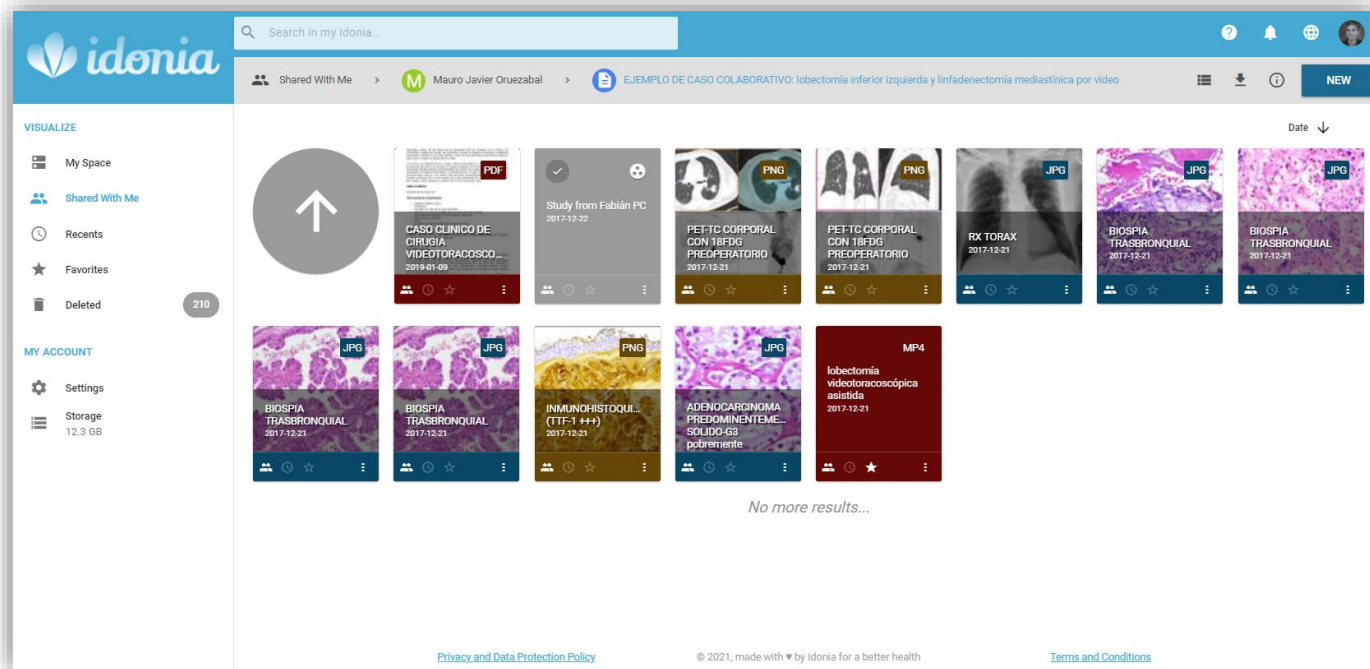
idonia

Search in my Idonia...

Shared With Me > M Mauro Javier Oruezabal > EJEMPLO DE CASO COLABORATIVO: lobectomía inferior izquierda y linfadenectomía mediastínica por video

NEW

VISUALIZE

My Space

Shared With Me

Recents

Favorites

Deleted 210

MY ACCOUNT

Settings

Storage
12.3 GB

Date

PDF
CASO CLINICO DE CIRUGIA VIDEOTORACOSCO...
2019-01-09

Study from Fabián PC
2017-12-22

PNG
PET-TC CORPORAL CON 18FDG PREOPERATORIO
2017-12-21

PNG
PET-TC CORPORAL CON 18FDG PREOPERATORIO
2017-12-21

JPG
RX TORAX
2017-12-21

JPG
BIOSPIA TRASBRONQUIAL
2017-12-21

JPG
BIOSPIA TRASBRONQUIAL
2017-12-21

JPG
BIOSPIA TRASBRONQUIAL
2017-12-21

JPG
BIOSPIA TRASBRONQUIAL
2017-12-21

PNG
INMUNOHISTOQUI... (TTF-1 +++)
2017-12-21

JPG
ADENOCARCINOMA PREDOMINENTEME... SOLIDO-G3 pobremente

MP4
lobectomía videotoracoscópica asistida
2017-12-21

No more results...

Privacy and Data Protection Policy

© 2021, made with ♥ by Idonia for a better health

Terms and Conditions